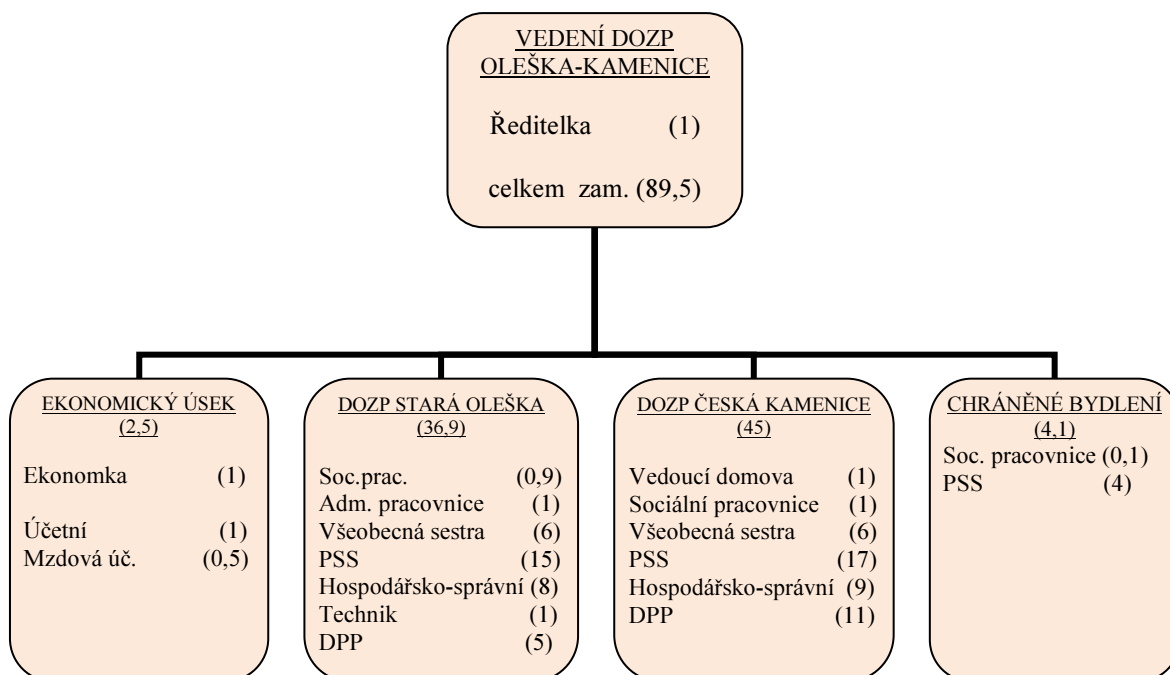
VEDENÍ DOZP OLEŠKA-KAMENICE

Ředitelka (1)

celkem zam. (89,5)

EKONOMICKÝ ÚSEK (2,5)

Ekonomka (1)

Účetní (1)
Mzdová úč. (0,5)

DOZP STARÁ OLEŠKA (36,9)

Soc.prac. (0,9)
Adm. pracovnice (1)
Všeobecná sestra (6)
PSS (15)
Hospodářsko-správní (8)
Technik (1)
DPP (5)

DOZP ČESKÁ KAMENICE (45)

Vedoucí domova (1)
Sociální pracovnice (1)
Všeobecná sestra (6)
PSS (17)
Hospodářsko-správní (9)
DPP (11)

CHRÁNĚNÉ BYDLENÍ (4,1)
Soc. pracovnice (0,1)
PSS (4)